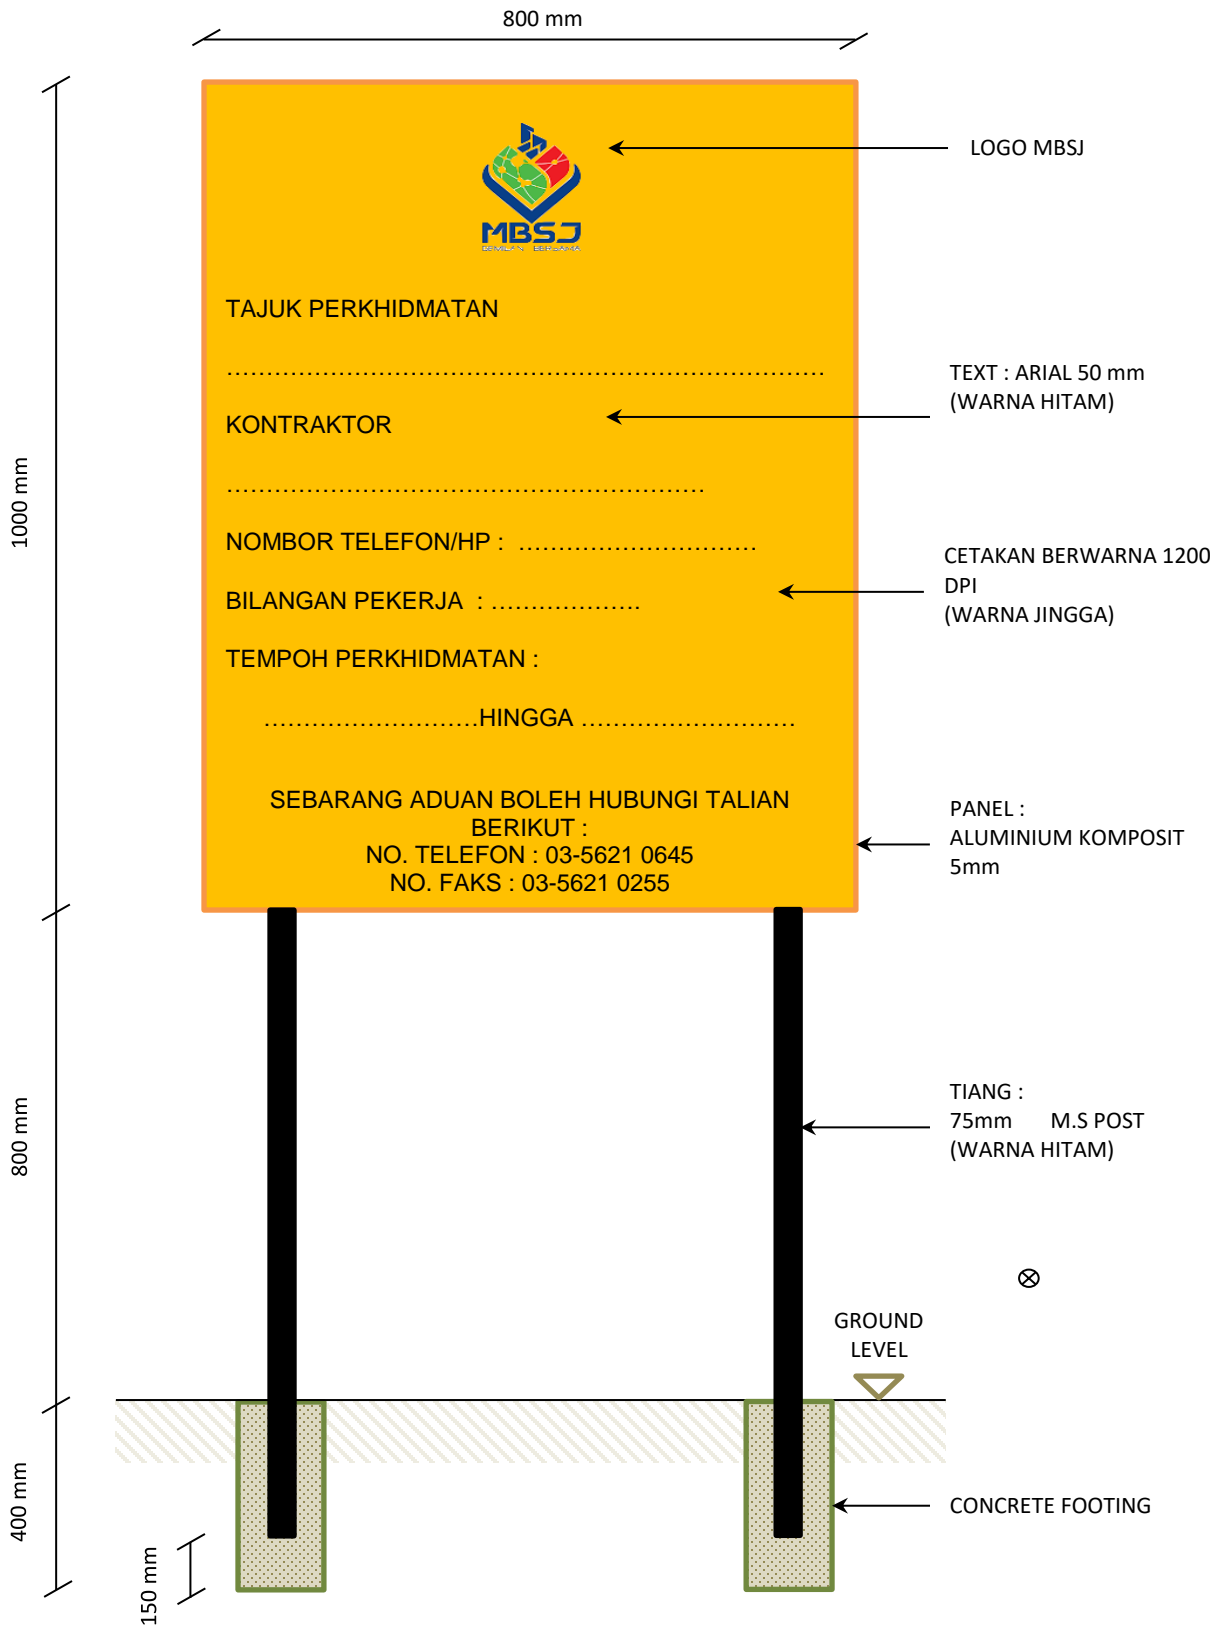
800 mm

1000 mm

MBSJ
GEMILANG BERSAMA

LOGO MBSJ

TAJUK PERKHIDMATAN

……………………………………………………………………

KONTRAKTOR

TEXT : ARIAL 50 mm
(WARNA HITAM)

……………………………………………………

NOMBOR TELEFON/HP : …………………………

BILANGAN PEKERJA : ………………

CETAKAN BERWARNA 1200 DPI
(WARNA JINGGA)

TEMPOH PERKHIDMATAN :

………………………HINGGA ………………………

SEBARANG ADUAN BOLEH HUBUNGI TALIAN BERIKUT :
NO. TELEFON : 03-5621 0645
NO. FAKS : 03-5621 0255

PANEL :
ALUMINIUM KOMPOSIT 5mm

800 mm

TIANG :
75mm M.S POST
(WARNA HITAM)

GROUND LEVEL

400 mm

150 mm

CONCRETE FOOTING